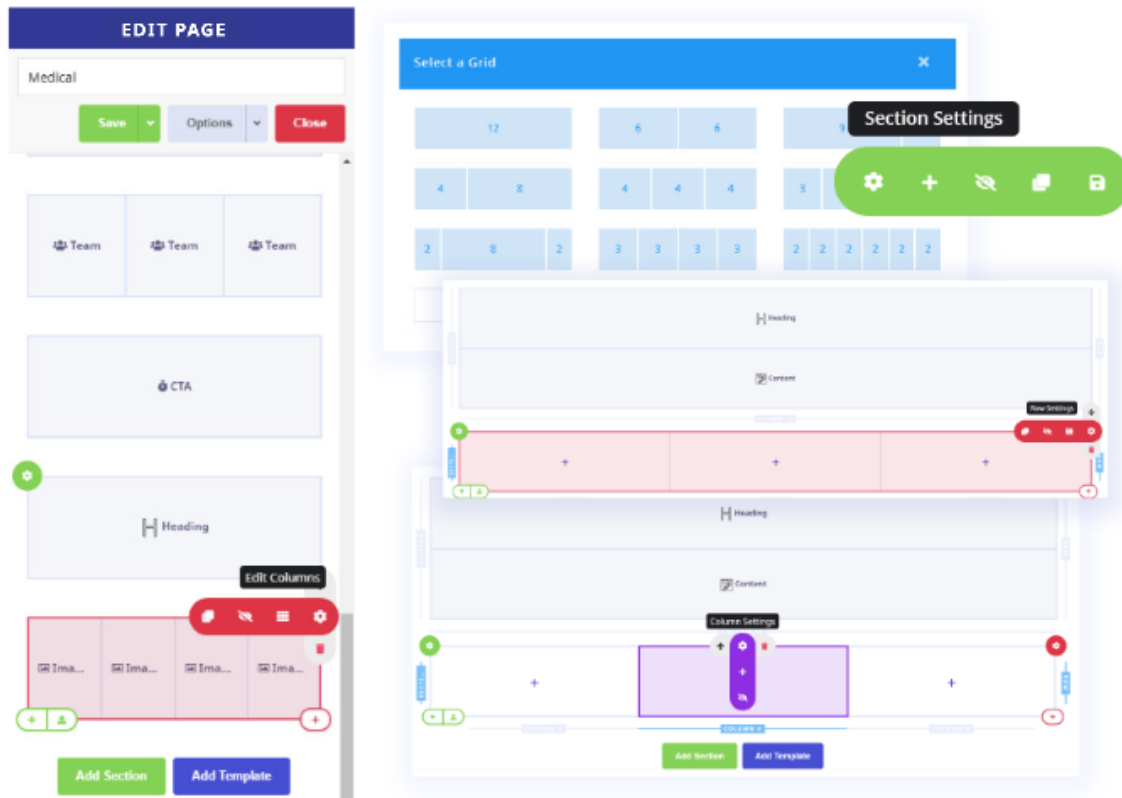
EDIT PAGE

Medical

Save

Options

Close

Team

Team

Team

CTA

Heading

Edit Columns

Ima...

Ima...

Ima...

Ima...

Add Section

Add Template

Select a Grid

×

12

6

6

9

Section Settings

4

8

4

4

4

3

2

8

2

3

3

3

3

2

2

2

2

2

2

Heading

Content

Row Settings

+

+

+

Heading

Content

Column Settings

+

+

Add Section

Add Template